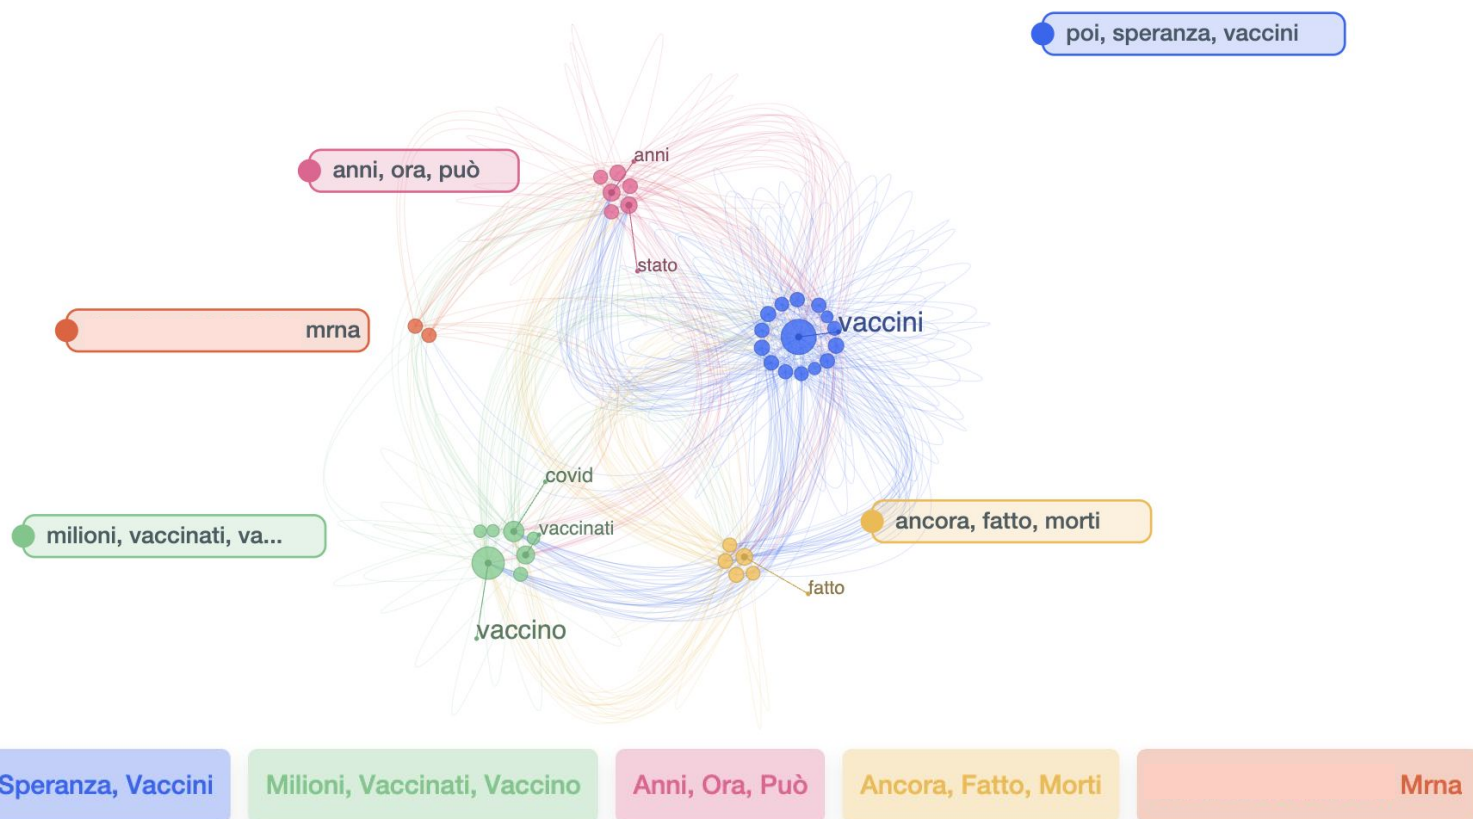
poi, speranza, vaccini

anni, ora, può

anni

stato

mrna

vaccini

covid

milioni, vaccinati, va...

vaccinati

ancora, fatto, morti

fatto

vaccino

Speranza, Vaccini

Milioni, Vaccinati, Vaccino

Anni, Ora, Può

Ancora, Fatto, Morti

Mrna